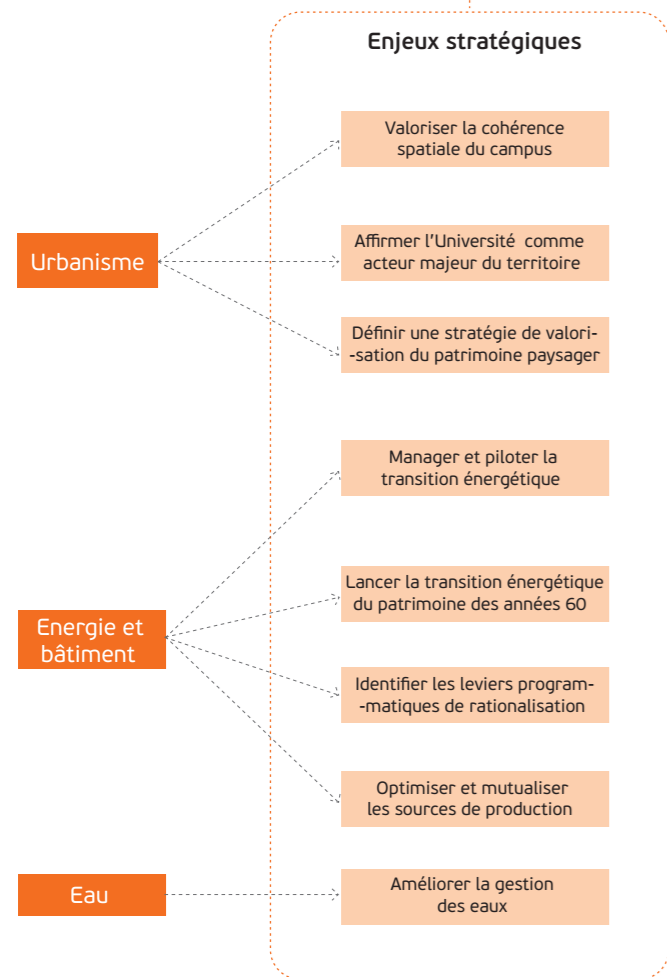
Enjeux stratégiques

Urbanisme

Valoriser la cohérence spatiale du campus

Affirmer l'Université comme acteur majeur du territoire

Définir une stratégie de valori--sation du patrimoine paysager

Energie et bâtiment

Manager et piloter la transition énergétique

Lancer la transition énergétique du patrimoine des années 60

Identifier les leviers program--matiques de rationalisation

Optimiser et mutualiser les sources de production

Eau

Améliorer la gestion des eaux